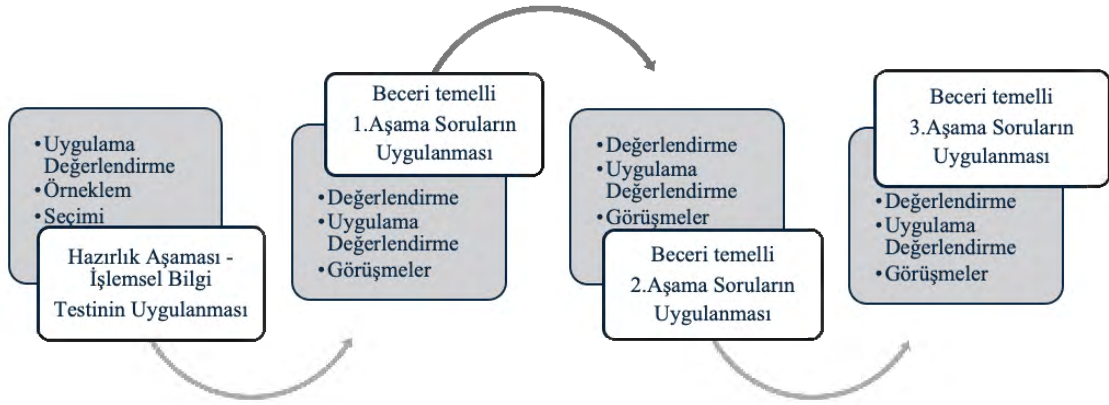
• Uygulama Değerlendirme
• Örneklem
• Seçimi

Hazırlık Aşaması - İşlemsel Bilgi Testinin Uygulanması

Beceri temelli 1.Aşama Soruların Uygulanması

• Değerlendirme
• Uygulama Değerlendirme
• Görüşmeler

• Değerlendirme
• Uygulama Değerlendirme
• Görüşmeler

Beceri temelli 2.Aşama Soruların Uygulanması

Beceri temelli 3.Aşama Soruların Uygulanması

• Değerlendirme
• Uygulama Değerlendirme
• Görüşmeler